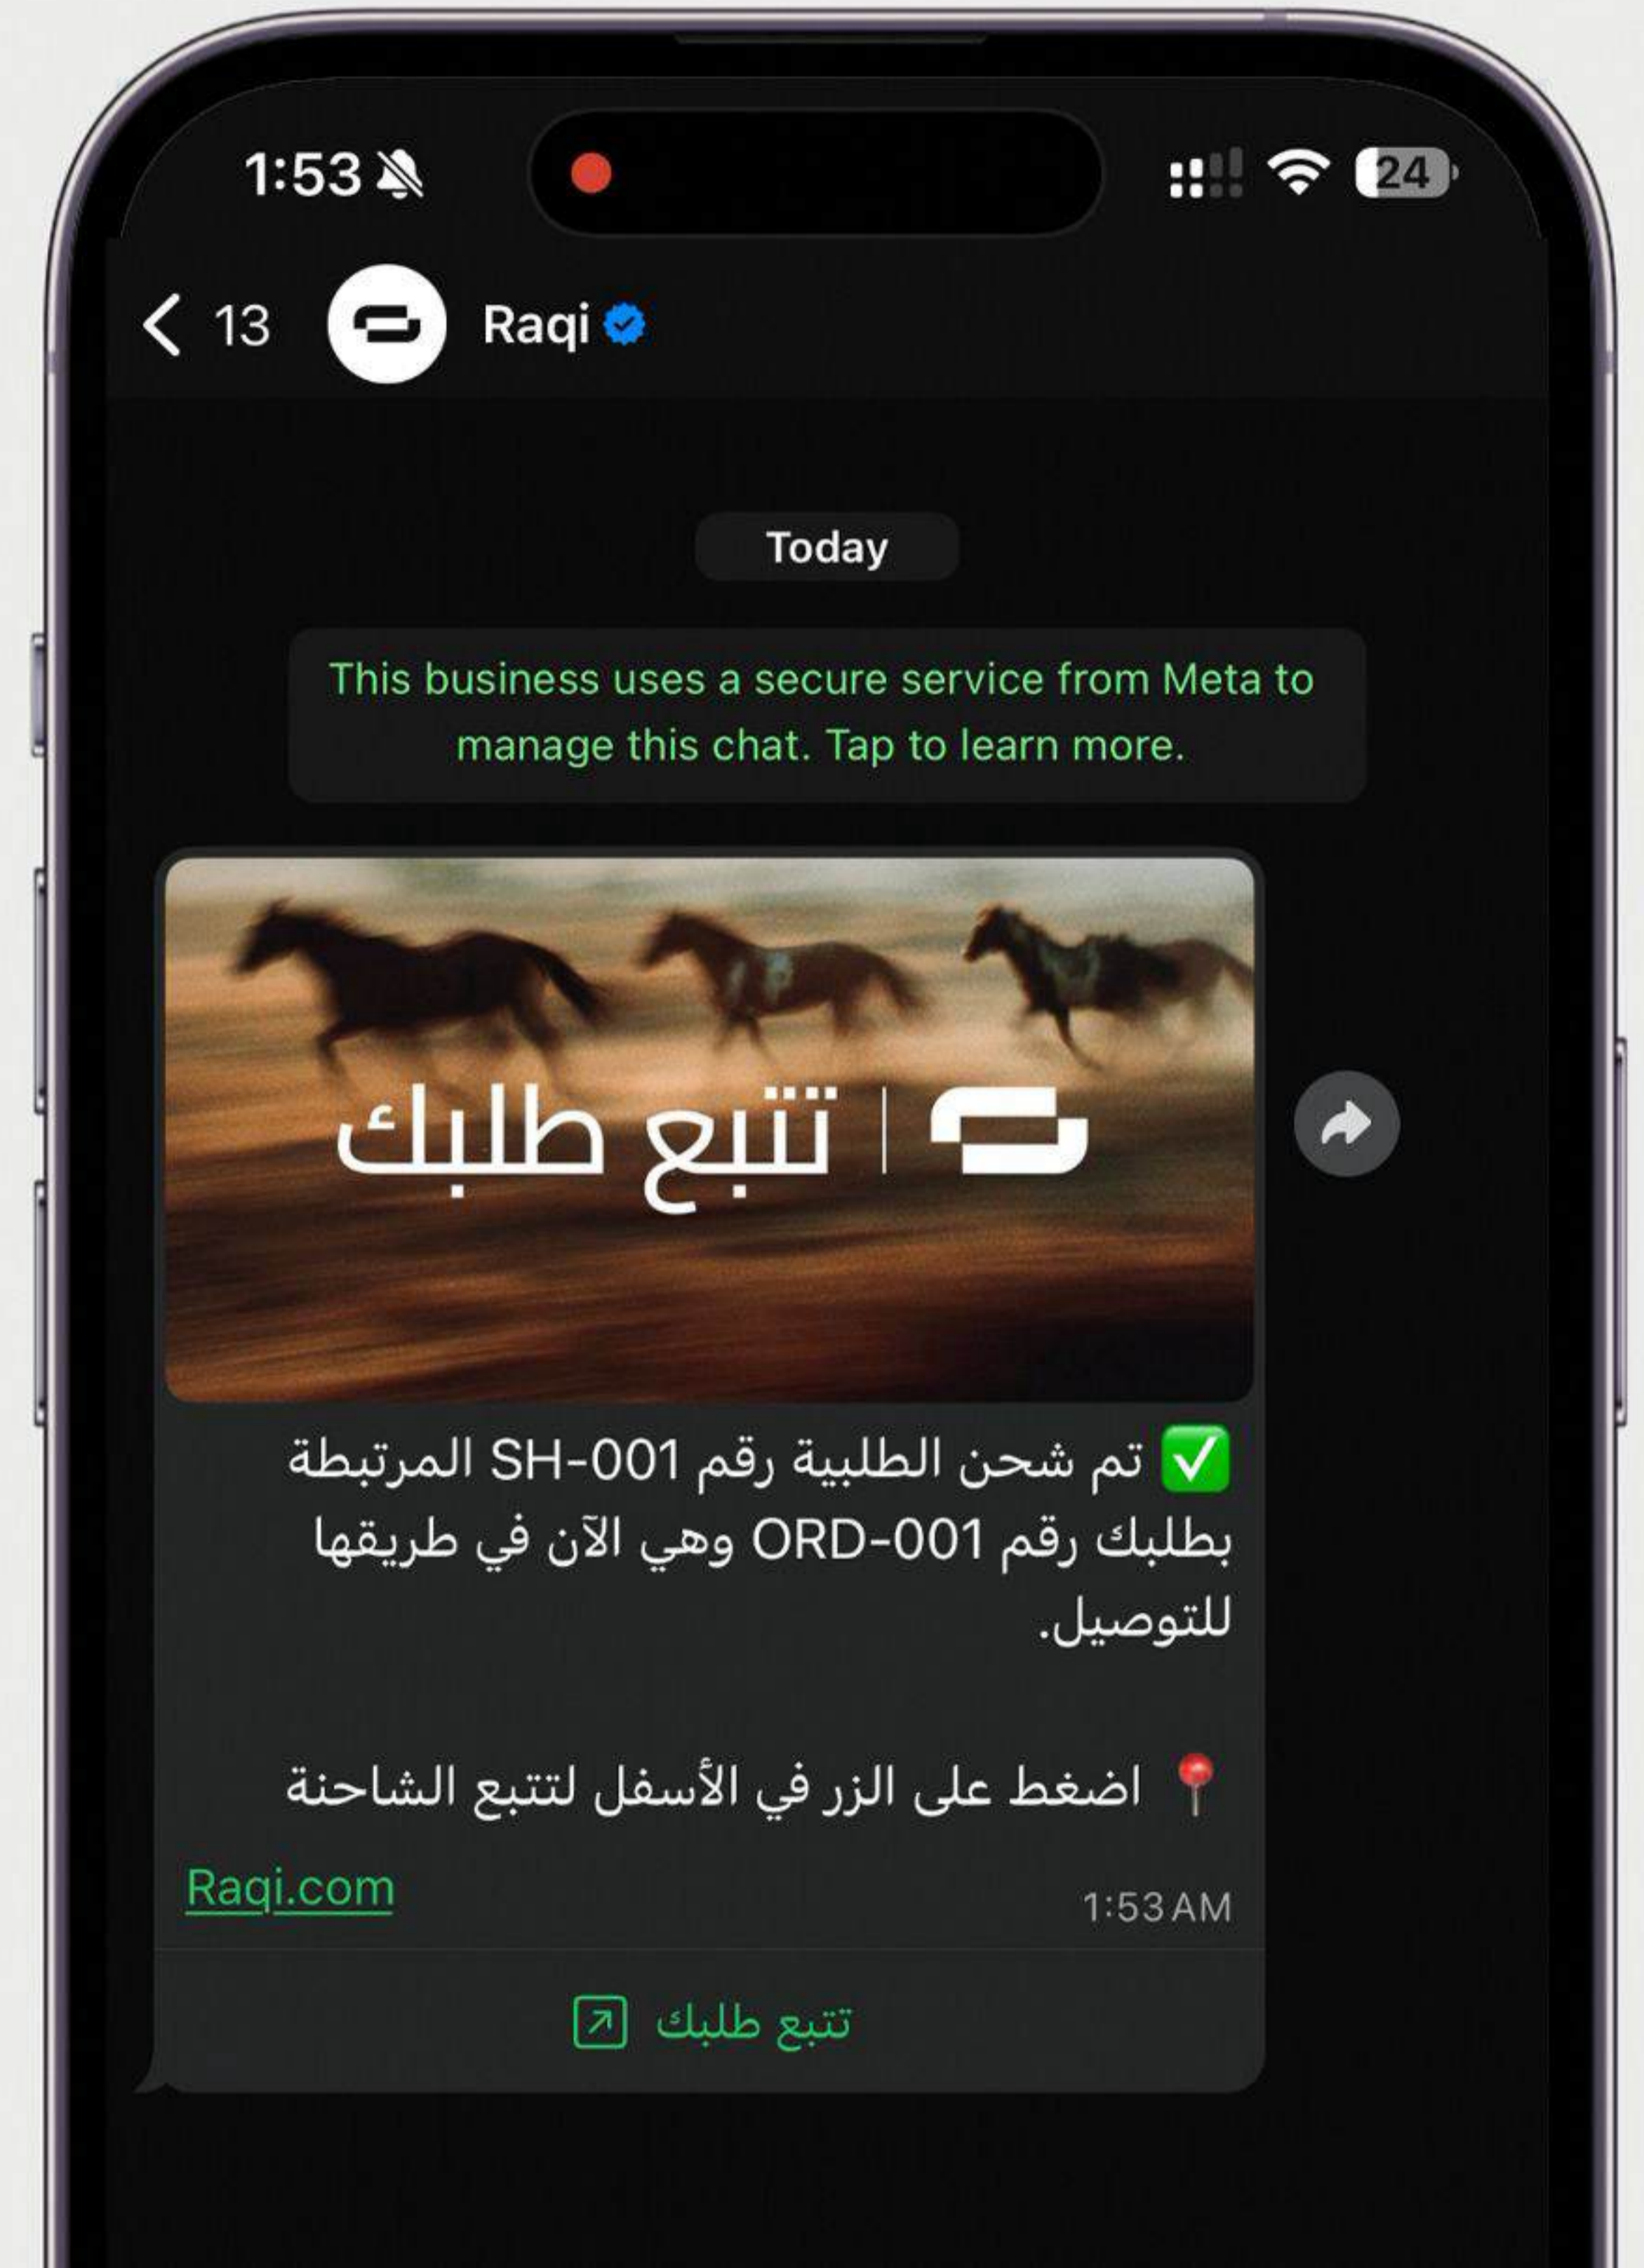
1:53

24

< 13

Raqi

Today

This business uses a secure service from Meta to manage this chat. Tap to learn more.

تتبع طلبك

✅ تم شحن الطلبية رقم SH-001 المرتبطة بطلبك رقم ORD-001 وهي الآن في طريقها للتوصيل.

📍 اضغط على الزر في الأسفل لتتبع الشاحنة

Raqi.com

1:53 AM

تتبع طلبك